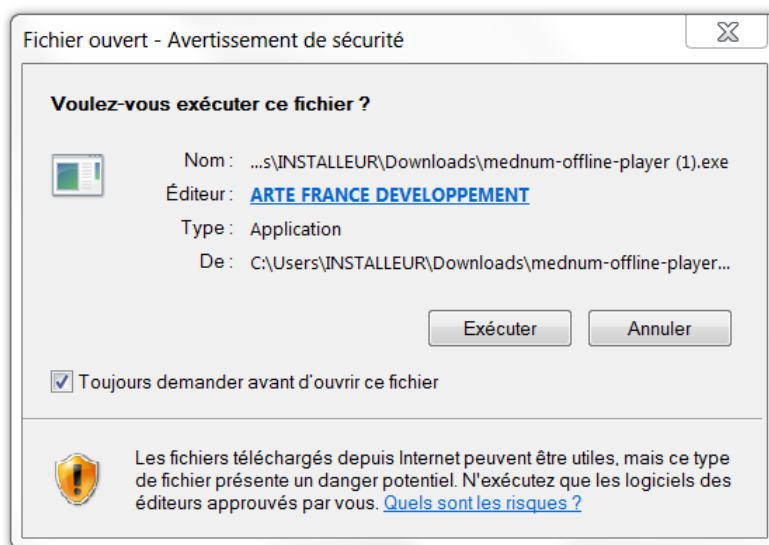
Fichier ouvert - Avertissement de sécurité

Voulez-vous exécuter ce fichier ?

Nom : ...s\INSTALLEUR\Downloads\mednum-offline-player (1).exe

Éditeur : ARTE FRANCE DEVELOPPEMENT

Type : Application

De : C:\Users\INSTALLEUR\Downloads\mednum-offline-player...

Exécuter

Annuler

Toujours demander avant d'ouvrir ce fichier

Les fichiers téléchargés depuis Internet peuvent être utiles, mais ce type de fichier présente un danger potentiel. N'exécutez que les logiciels des éditeurs approuvés par vous. Quels sont les risques ?